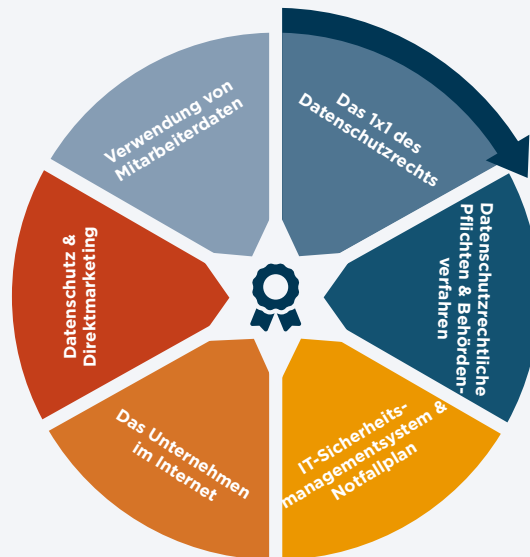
Das 1x1 des Datenschutzrechts

Datenschutzrechtliche Pflichten & Behördenverfahren

IT-Sicherheitsmanagementsystem & Notfallplan

Das Unternehmen im Internet

Datenschutz & Direktmarketing

Verwendung von Mitarbeiterdaten